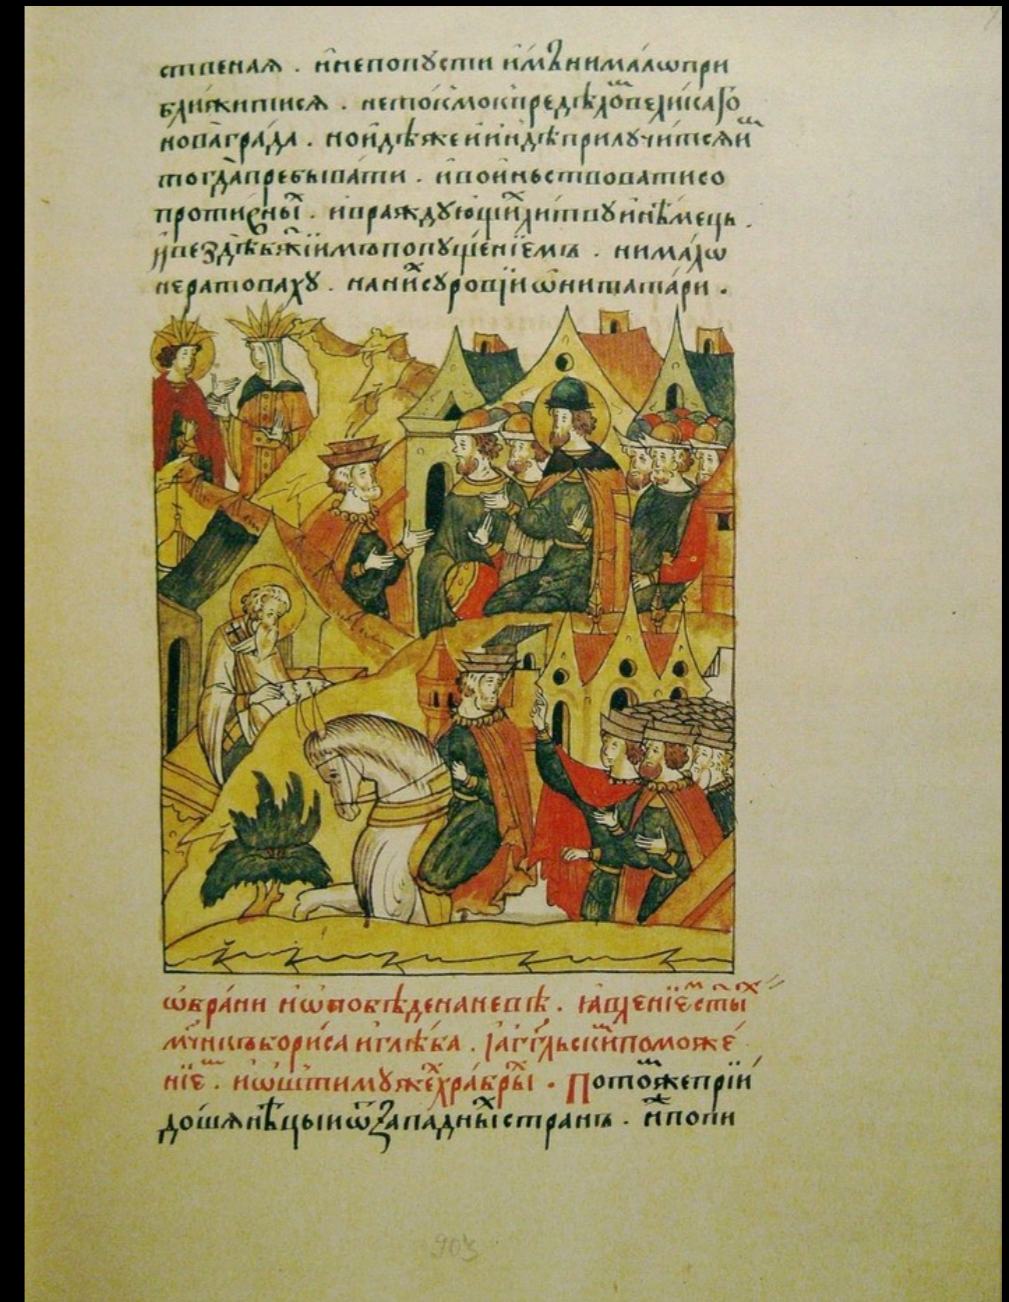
степенаа. и не попусти им ни малопри
ближитися. не точию пред крепостию со
нова града. но и движени и дикпри лучитеся ни
тогда пребывати. и ни естоӕти со
противу сиа. и пражду ющи и ни то уни меч.
и езди к ним и попу щение мга. ни малоу
пера по пах. на ние хороши и оних шатари.

о бранин и о повѣдени на непіи. ѿ явлени и святых
мчнк бориса и глѣба. и аггелскій помож
ние. и о шпин муж храбры. потом же прій
доша нѣмцы и о западные страны. и попи